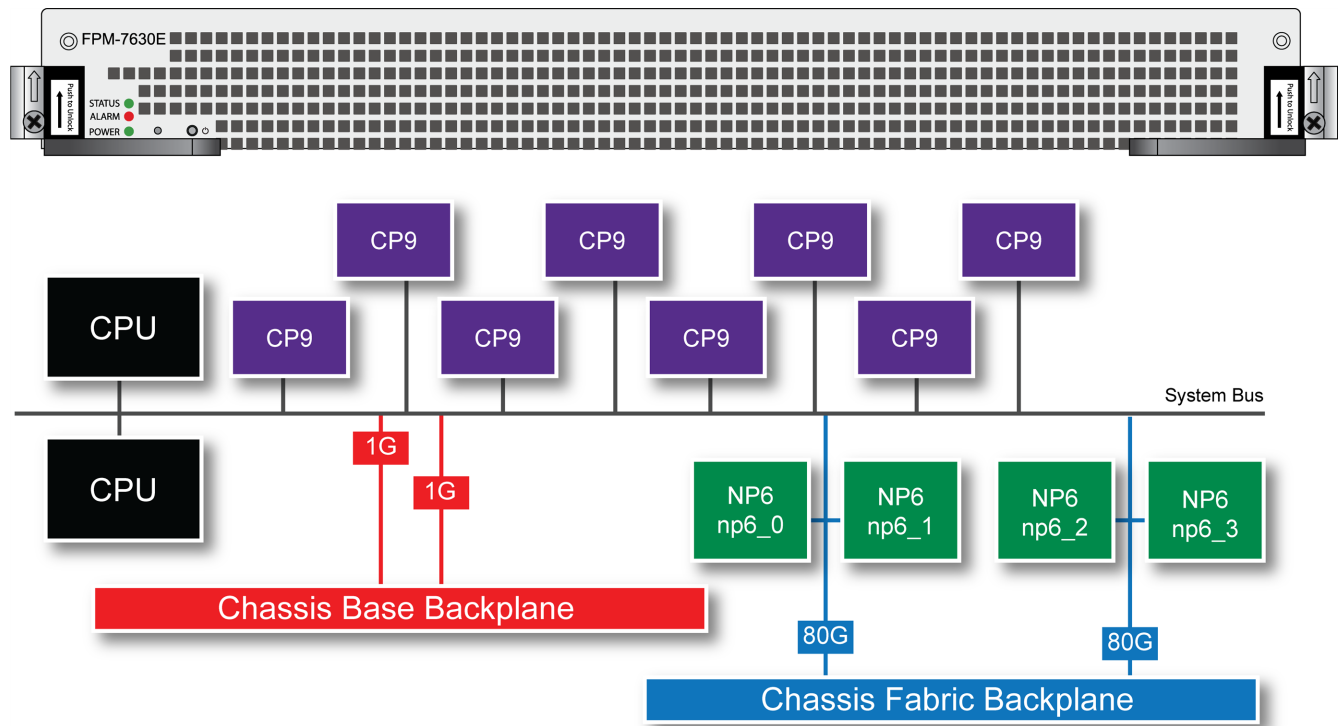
FPM-7630E

Push to Unlock

STATUS
ALARM
POWER

Push to Unlock

CP9
CP9
CP9
CP9

CPU

CP9
CP9
CP9
CP9

System Bus

CPU

1G
1G

NP6 np6_0
NP6 np6_1
NP6 np6_2
NP6 np6_3

Chassis Base Backplane

80G
80G

Chassis Fabric Backplane